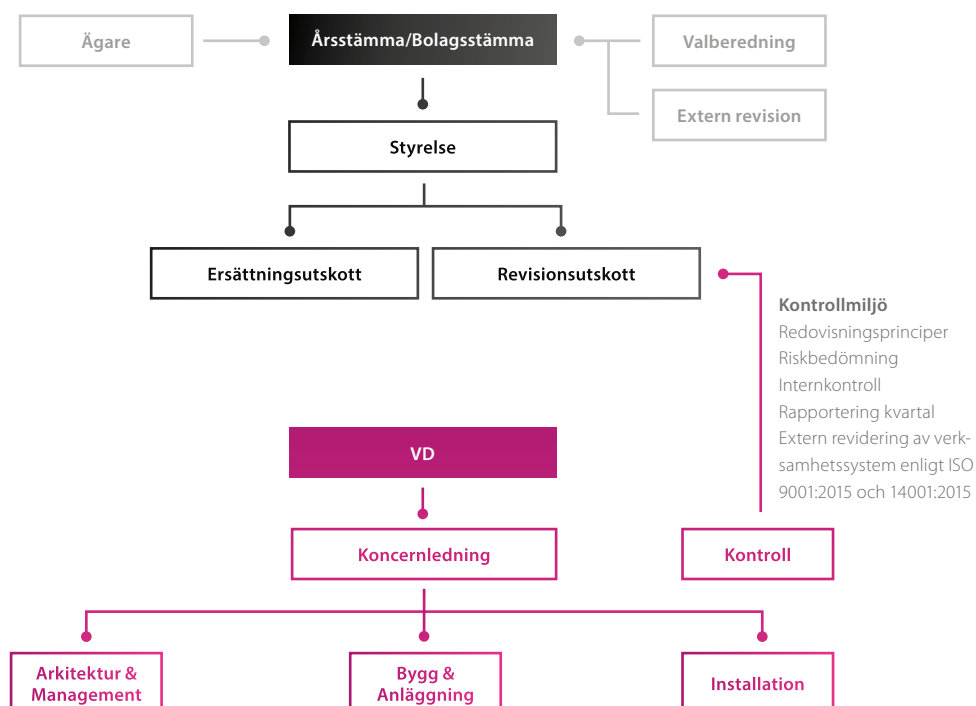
Ägare

Årsstämma/Bolagsstämma

Valberedning

Extern revision

Styrelse

Ersättningsutskott

Revisionsutskott

Kontrollmiljö
Redovisningsprinciper
Riskbedömning
Internkontroll
Rapportering kvartal
Extern revidering av verksamhetssystem enligt ISO 9001:2015 och 14001:2015

VD

Koncernledning

Kontroll

Arkitektur & Management

Bygg & Anläggning

Installation